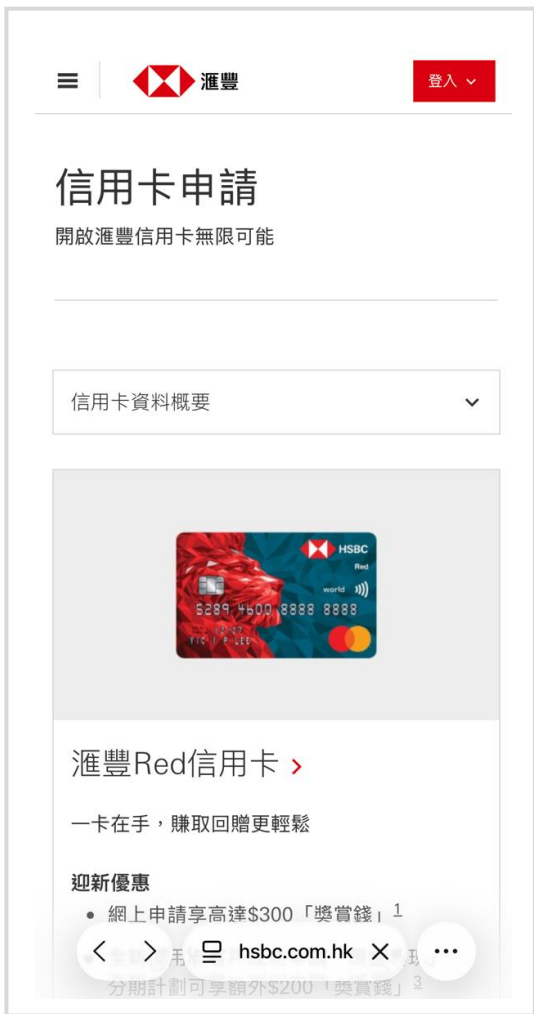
滙豐

登入

信用卡申請

開啟滙豐信用卡無限可能

信用卡資料概要

HSBC
Red
world
6289 4600 8888 8888
YIC P LEE

滙豐Red信用卡

一卡在手，賺取回贈更輕鬆

迎新優惠

- 網上申請享高達$300「獎賞錢」$^1$
- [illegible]分期計劃可享額外$200「獎賞錢」$^3$

hsbc.com.hk